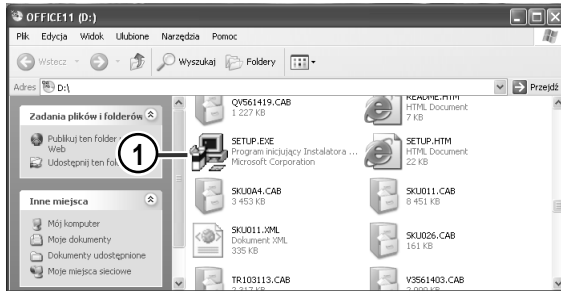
OFFICE11 (D:)

Plik Edycja Widok Ulubione Narzędzia Pomoc

Wstecz Wyszukaj Foldery

Adres D:\ Przejdź

Zadania plików i folderów

Publikuj ten folder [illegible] Web

Udostępnij ten fol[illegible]

Inne miejsca

Mój komputer

Moje dokumenty

Dokumenty udostępnione

Moje miejsca sieciowe

QV561419.CAB
1 227 KB

README.HTM
HTML Document
7 KB

1

SETUP.EXE
Program inicjujący Instalatora ...
Microsoft Corporation

SETUP.HTM
HTML Document
22 KB

SKU0A4.CAB
3 453 KB

SKU011.CAB
8 451 KB

SKU011.XML
Dokument XML
335 KB

SKU026.CAB
161 KB

TR103113.CAB
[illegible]

V3561403.CAB
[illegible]